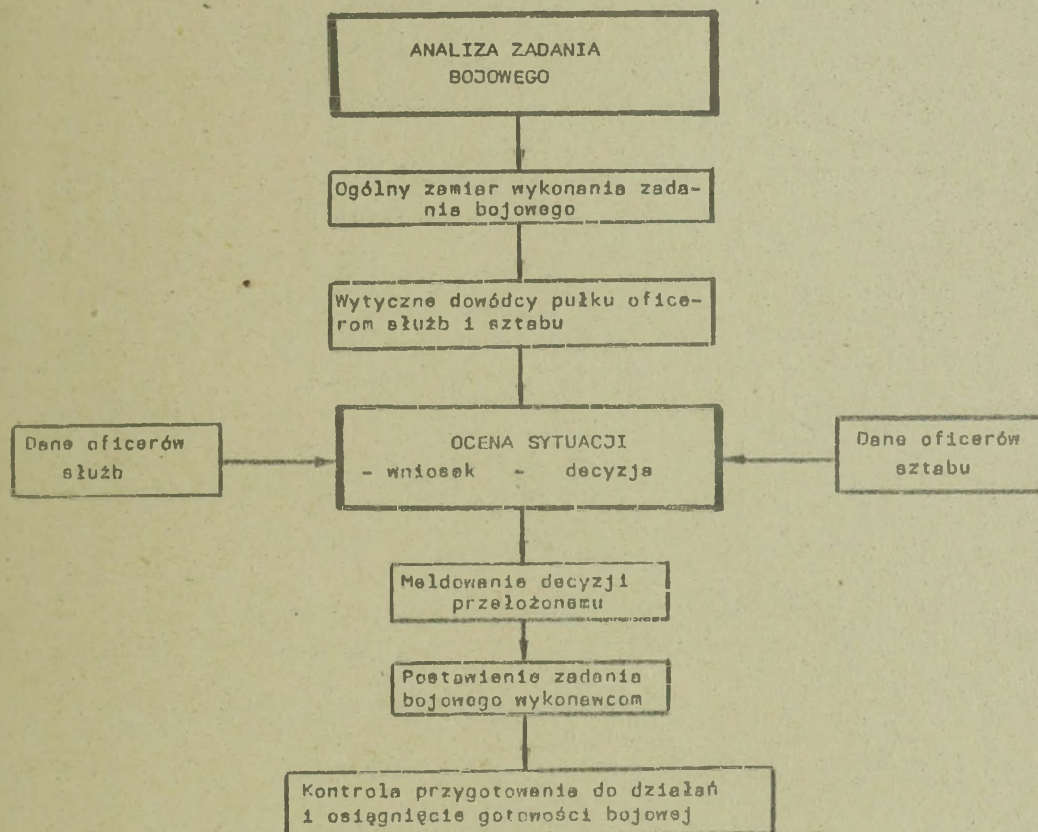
ANALIZA ZADANIA BOJOWEGO

Ogólny zamiar wykonania zadania bojowego

Wytyczne dowódcy pułku oficerom służb i sztabu

Dane oficerów służb

OCENA SYTUACJI
- wniosek - decyzja

Dane oficerów sztabu

Meldowanie decyzji przełożonemu

Postawienie zadania bojowego wykonawcom

Kontrola przygotowania do działań i osiągnięcie gotowości bojowej